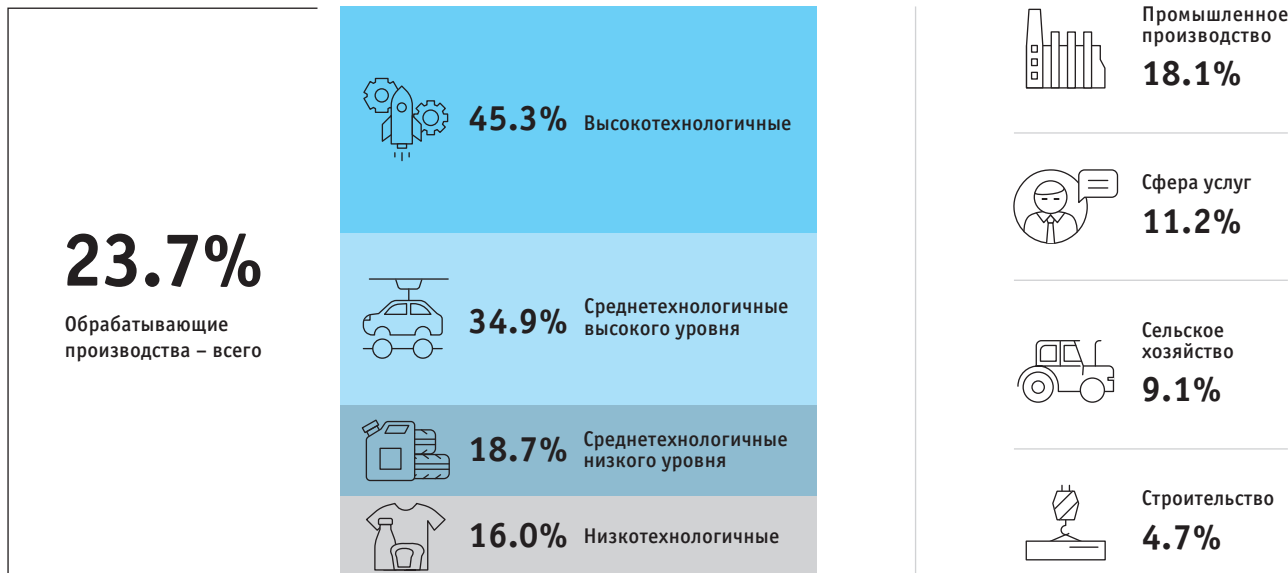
23.7%
Обрабатывающие производства – всего

45.3% Высокотехнологичные

34.9% Среднетехнологичные высокого уровня

18.7% Среднетехнологичные низкого уровня

16.0% Низкотехнологичные

Промышленное производство
18.1%

Сфера услуг
11.2%

Сельское хозяйство
9.1%

Строительство
4.7%